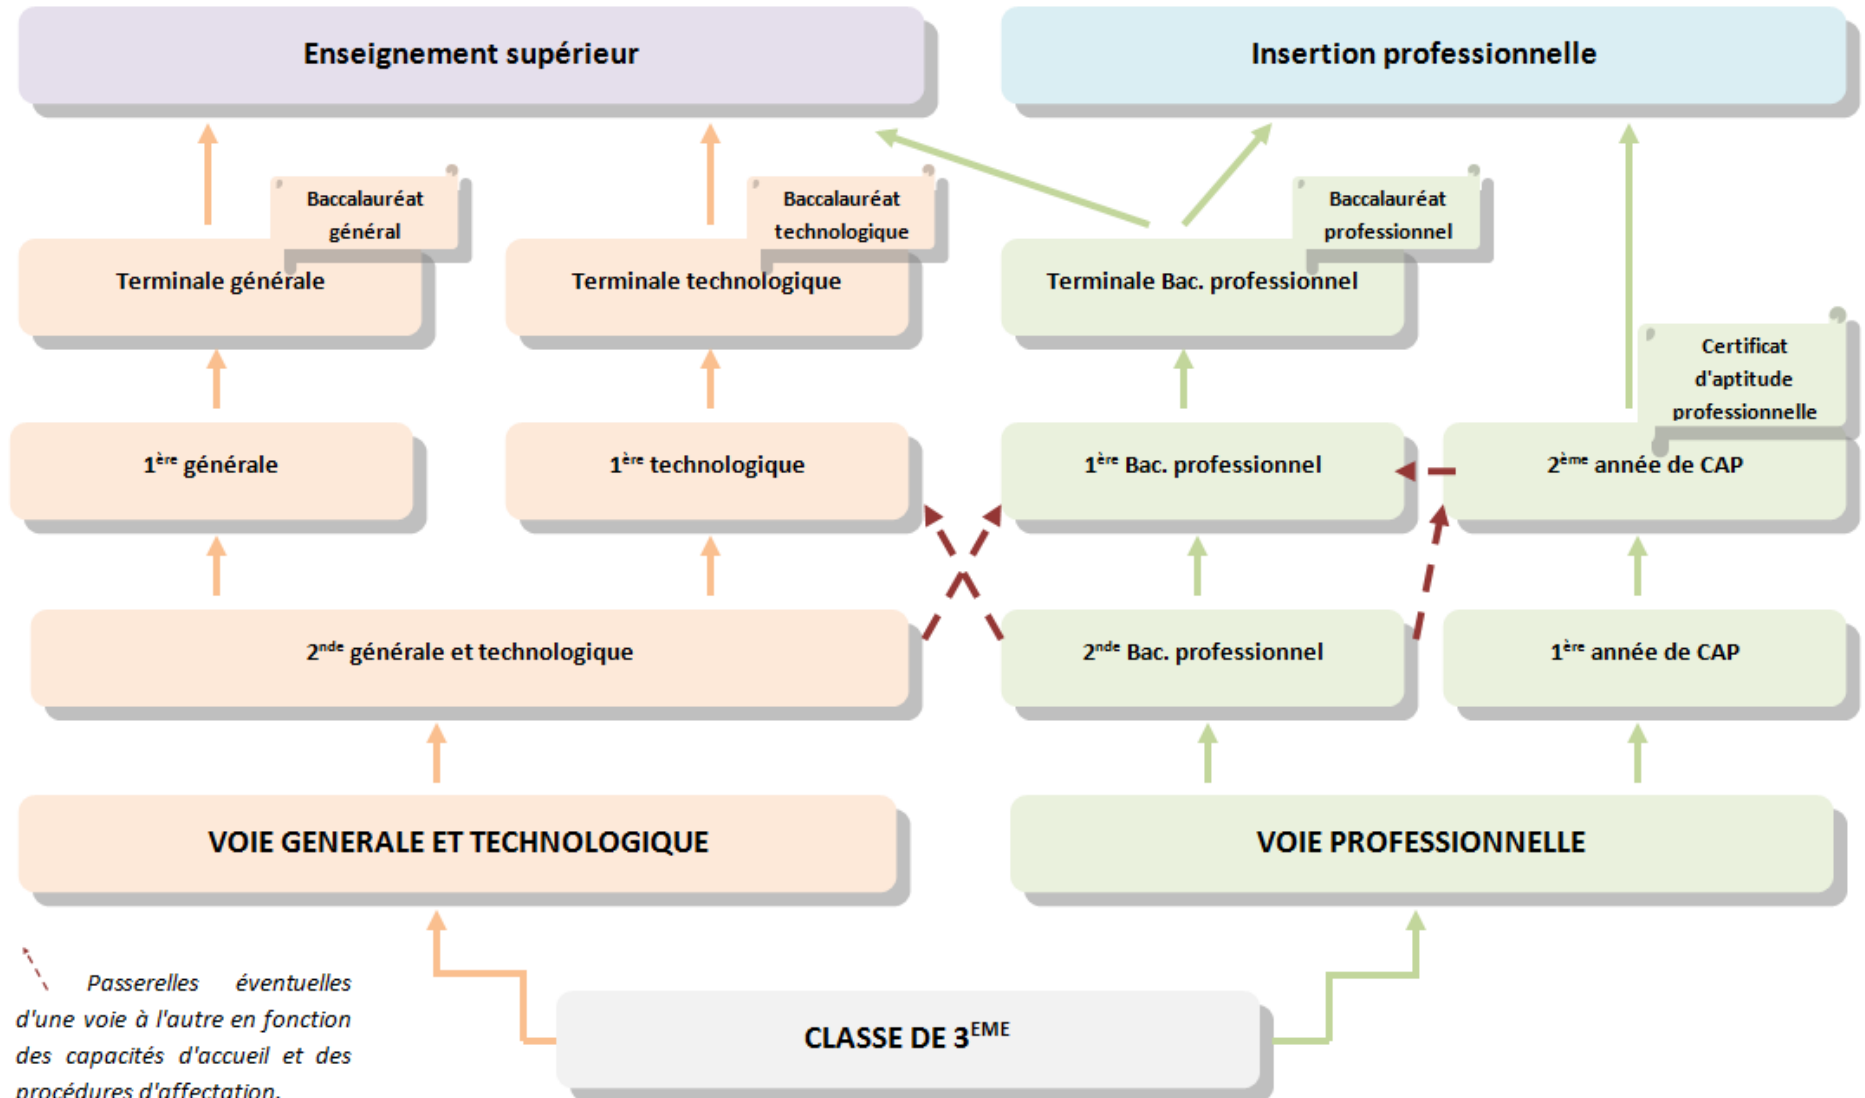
Enseignement supérieur

Insertion professionnelle

Baccalauréat général

Baccalauréat technologique

Baccalauréat professionnel

Terminale générale

Terminale technologique

Terminale Bac. professionnel

Certificat d'aptitude professionnelle

$1^{ère}$ générale

$1^{ère}$ technologique

$1^{ère}$ Bac. professionnel

$2^{ème}$ année de CAP

$2^{nde}$ générale et technologique

$2^{nde}$ Bac. professionnel

$1^{ère}$ année de CAP

VOIE GENERALE ET TECHNOLOGIQUE

VOIE PROFESSIONNELLE

Passerelles éventuelles d'une voie à l'autre en fonction des capacités d'accueil et des procédures d'affectation.

CLASSE DE $3^{EME}$